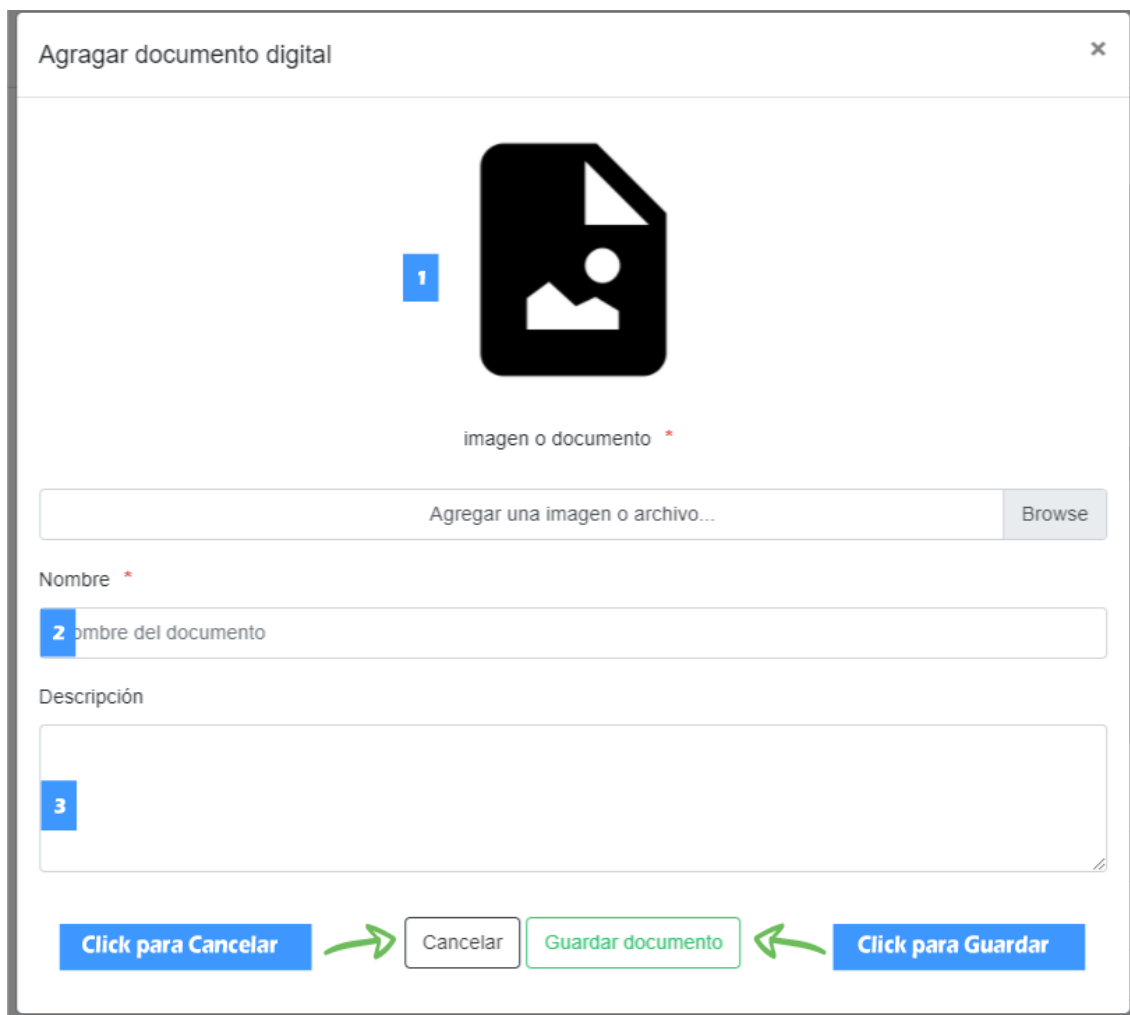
Agragar documento digital

×

1

imagen o documento *

Agregar una imagen o archivo...

Browse

Nombre *

2 ombre del documento

Descripción

3

Click para Cancelar

Cancelar

Guardar documento

Click para Guardar